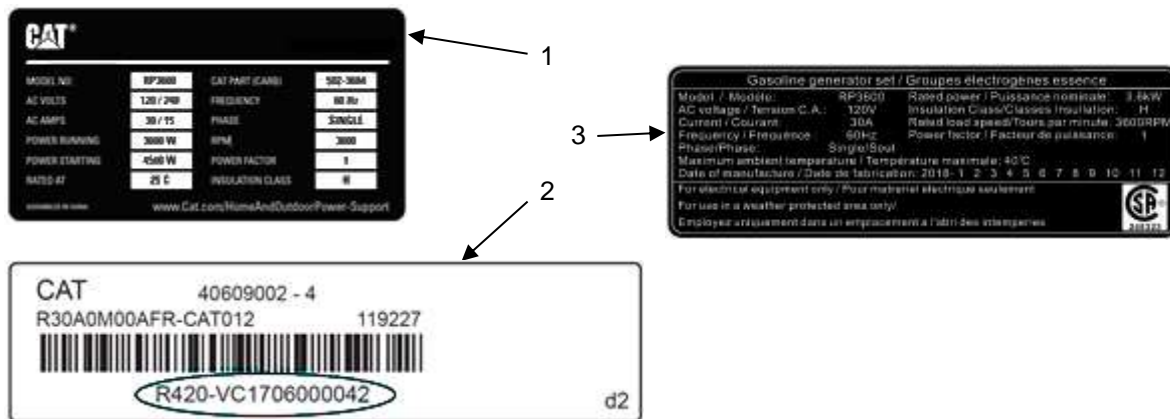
CAT®

| MODEL NO: | RP3600 | CAT PART (CARB) | 502-3604 |
|---|---|---|---|
| AC VOLTS | 120 / 240 | FREQUENCY | 60 Hz |
| AC AMPS | 30 / 15 | PHASE | SINGLE |
| POWER RUNNING | 3600 W | RPM | 3600 |
| POWER STARTING | 4500 W | POWER FACTOR | 1 |
| RATED AT | 25 C | INSULATION CLASS | H |

ASSEMBLED IN CHINA www.Cat.com/HomeAndOutdoorPower-Support

1

2

3

Gasoline generator set / Groupes électrogènes essence

Model / Modèle: RP3600 Rated power / Puissance nominale: 3.6kW
AC voltage / Tension C.A.: 120V Insulation Class/Classes Insulation: H
Current / Courant: 30A Rated load speed/Tours par minute: 3600RPM
Frequency / Fréquence: 60Hz Power factor / Facteur de puissance: 1
Phase/Phase: Single/Seul
Maximum ambient temperature / Température maximale: 40°C
Date of manufacture / Date de fabrication: 2018- 1 2 3 4 5 6 7 8 9 10 11 12
For electrical equipment only / Pour matériel électrique seulement
For use in a weather protected area only/
Employez uniquement dans un emplacement a l'abri des intemperies

CAT 40609002 - 4
R30A0M00AFR-CAT012 119227
R420-VC1706000042
d2